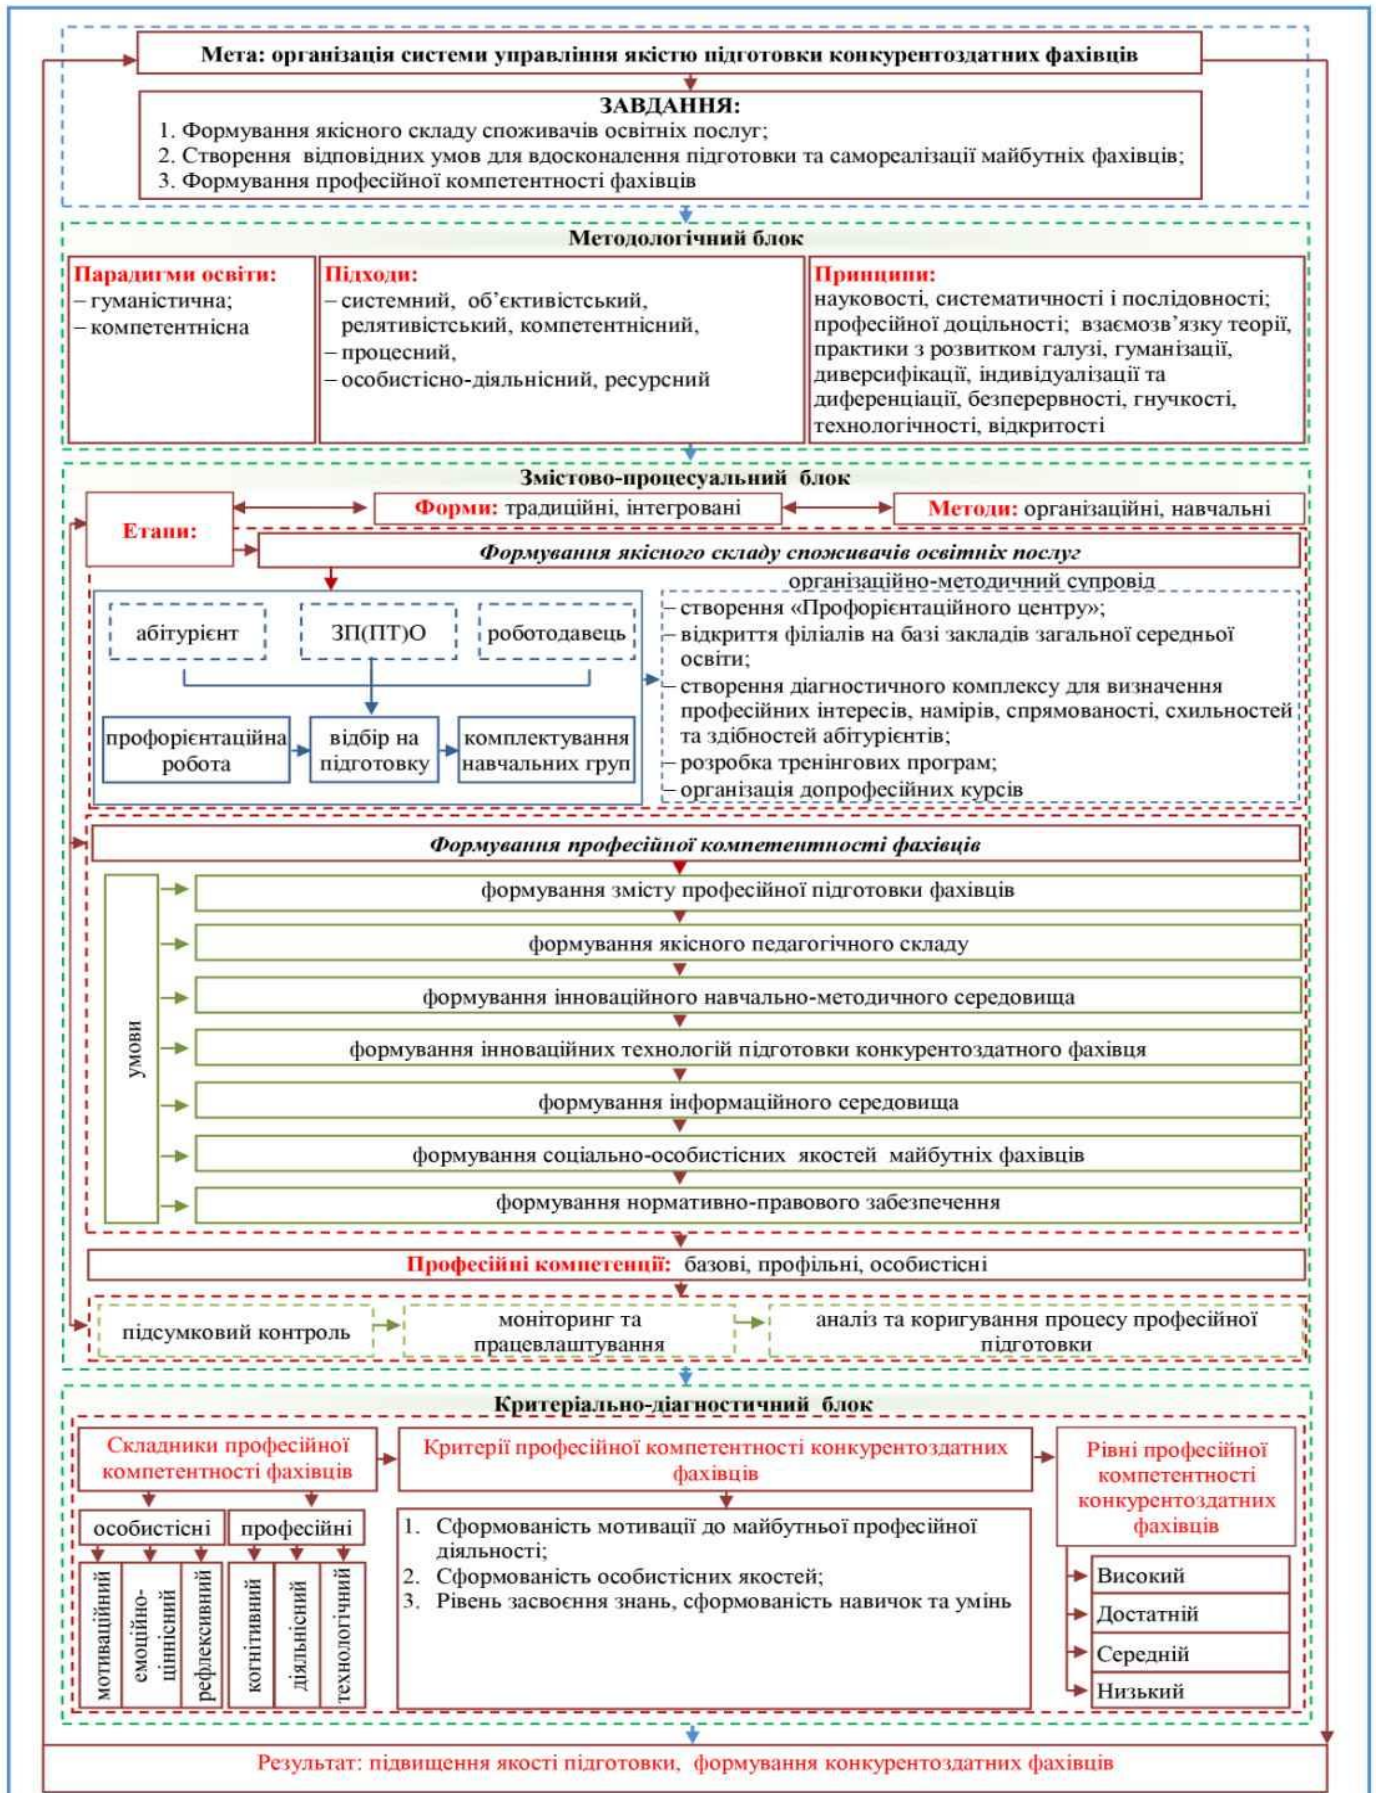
Мета: організація системи управління якістю підготовки конкурентоздатних фахівців

ЗАВДАННЯ:
1. Формування якісного складу споживачів освітніх послуг;
2. Створення відповідних умов для вдосконалення підготовки та самореалізації майбутніх фахівців;
3. Формування професійної компетентності фахівців

Методологічний блок

Парадигми освіти:
– гуманістична;
– компетентнісна

Підходи:
– системний, об'єктивістський, релятивістський, компетентнісний,
– процесний,
– особистісно-діяльнісний, ресурсний

Принципи:
науковості, систематичності і послідовності; професійної доцільності; взаємозв'язку теорії, практики з розвитком галузі, гуманізації, диверсифікації, індивідуалізації та диференціації, безперервності, гнучкості, технологічності, відкритості

Змістово-процесуальний блок

Етапи:

Форми: традиційні, інтегровані

Методи: організаційні, навчальні

Формування якісного складу споживачів освітніх послуг

абітурієнт
ЗП(ПТ)О
роботодавець
профорієнтаційна робота
відбір на підготовку
комплектування навчальних груп

організаційно-методичний супровід
– створення «Профорієнтаційного центру»;
– відкриття філіалів на базі закладів загальної середньої освіти;
– створення діагностичного комплексу для визначення професійних інтересів, намірів, спрямованості, схильностей та здібностей абітурієнтів;
– розробка тренінгових програм;
– організація допрофесійних курсів

Формування професійної компетентності фахівців

умови

формування змісту професійної підготовки фахівців
формування якісного педагогічного складу
формування інноваційного навчально-методичного середовища
формування інноваційних технологій підготовки конкурентоздатного фахівця
формування інформаційного середовища
формування соціально-особистісних якостей майбутніх фахівців
формування нормативно-правового забезпечення

Професійні компетенції: базові, профільні, особистісні

підсумковий контроль
моніторинг та працевлаштування
аналіз та коригування процесу професійної підготовки

Критеріально-діагностичний блок

Складники професійної компетентності фахівців

особистісні
професійні

мотиваційний
емоційно-ціннісний
рефлексивний
когнітивний
діяльнісний
технологічний

Критерії професійної компетентності конкурентоздатних фахівців

1. Сформованість мотивації до майбутньої професійної діяльності;
2. Сформованість особистісних якостей;
3. Рівень засвоєння знань, сформованість навичок та умінь

Рівні професійної компетентності конкурентоздатних фахівців

Високий
Достатній
Середній
Низький

Результат: підвищення якості підготовки, формування конкурентоздатних фахівців